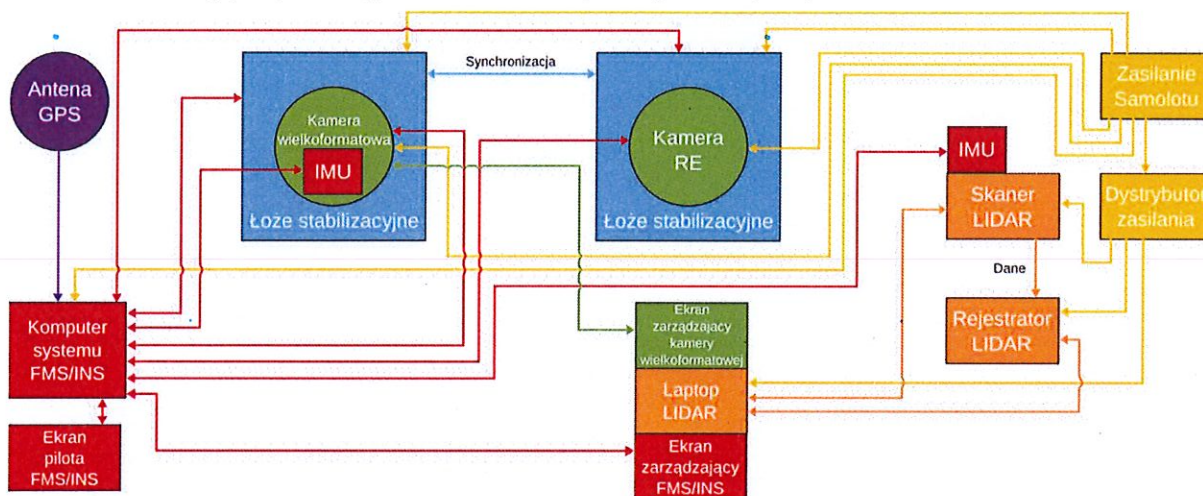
Antena GPS

Synchronizacja

Kamera wielkoformatowa

IMU

Łoże stabilizacyjne

Kamera RE

Łoże stabilizacyjne

Zasilanie Samolotu

IMU

Skaner LIDAR

Dystrybutor zasilania

Dane

Rejestrator LIDAR

Komputer systemu FMS/INS

Ekran zarządzający kamery wielkoformatowej

Laptop LIDAR

Ekran pilota FMS/INS

Ekran zarządzający FMS/INS